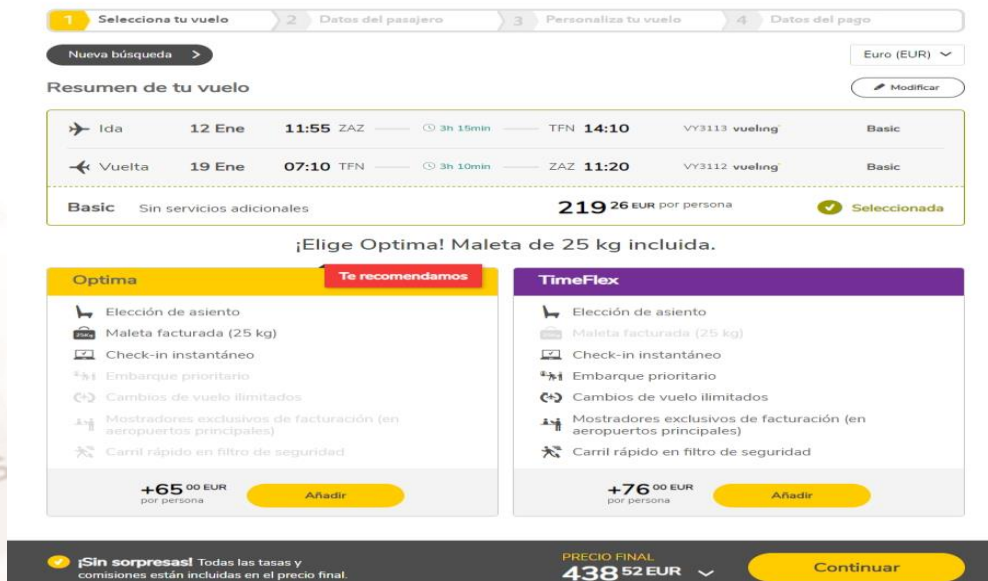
1 Selecciona tu vuelo
2 Datos del pasajero
3 Personaliza tu vuelo
4 Datos del pago

Nueva búsqueda >

Euro (EUR)

Resumen de tu vuelo

Modificar

| Ida | 12 Ene | 11:55 ZAZ | 3h 15min | TFN 14:10 | VY3113 vueling | Basic |
|---|---|---|---|---|---|---|
| Vuelta | 19 Ene | 07:10 TFN | 3h 10min | ZAZ 11:20 | VY3112 vueling | Basic |

Basic Sin servicios adicionales $219^{26}$ EUR por persona Seleccionada

¡Elige Optima! Maleta de 25 kg incluida.

Optima
Te recomendamos
Elección de asiento
Maleta facturada (25 kg)
Check-in instantáneo
Embarque prioritario
Cambios de vuelo ilimitados
Mostradores exclusivos de facturación (en aeropuertos principales)
Carril rápido en filtro de seguridad
$+65^{00}$ EUR por persona
Añadir

TimeFlex
Elección de asiento
Maleta facturada (25 kg)
Check-in instantáneo
Embarque prioritario
Cambios de vuelo ilimitados
Mostradores exclusivos de facturación (en aeropuertos principales)
Carril rápido en filtro de seguridad
$+76^{00}$ EUR por persona
Añadir

¡Sin sorpresas! Todas las tasas y comisiones están incluidas en el precio final.
PRECIO FINAL
$438^{52}$ EUR
Continuar